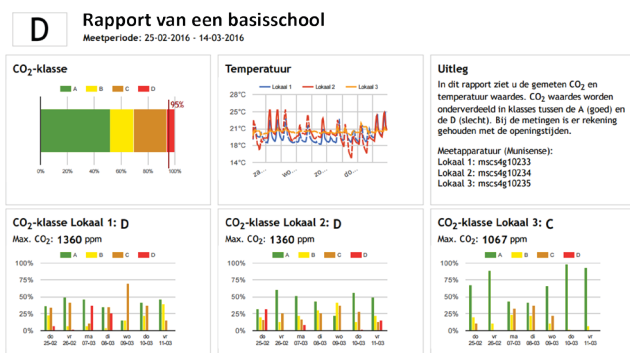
D

Rapport van een basisschool
Meetperiode: 25-02-2016 - 14-03-2016

CO$_2$-klasse
A B C D
95%
0% 20% 40% 60% 80% 100%

Temperatuur
Lokaal 1 Lokaal 2 Lokaal 3
28°C
25°C
21°C
18°C
14°C
za... wo... do...

Uitleg
In dit rapport ziet u de gemeten CO$_2$ en temperatuur waardes. CO$_2$ waardes worden onderverdeeld in klasses tussen de A (goed) en de D (slecht). Bij de metingen is er rekening gehouden met de openingstijden.

Meetapparatuur (Munisense):
Lokaal 1: mscs4g10233
Lokaal 2: mscs4g10234
Lokaal 3: mscs4g10235

CO$_2$-klasse Lokaal 1: D
Max. CO$_2$: 1360 ppm
A B C D
100%
75%
50%
25%
0%
do 25-02 vr 26-02 ma 07-03 di 08-03 wo 09-03 do 10-03 vr 11-03

CO$_2$-klasse Lokaal 2: D
Max. CO$_2$: 1360 ppm
A B C D
100%
75%
50%
25%
0%
do 25-02 vr 26-02 ma 07-03 di 08-03 wo 09-03 do 10-03 vr 11-03

CO$_2$-klasse Lokaal 3: C
Max. CO$_2$: 1067 ppm
A B C D
100%
75%
50%
25%
0%
do 25-02 vr 26-02 ma 07-03 di 08-03 wo 09-03 do 10-03 vr 11-03